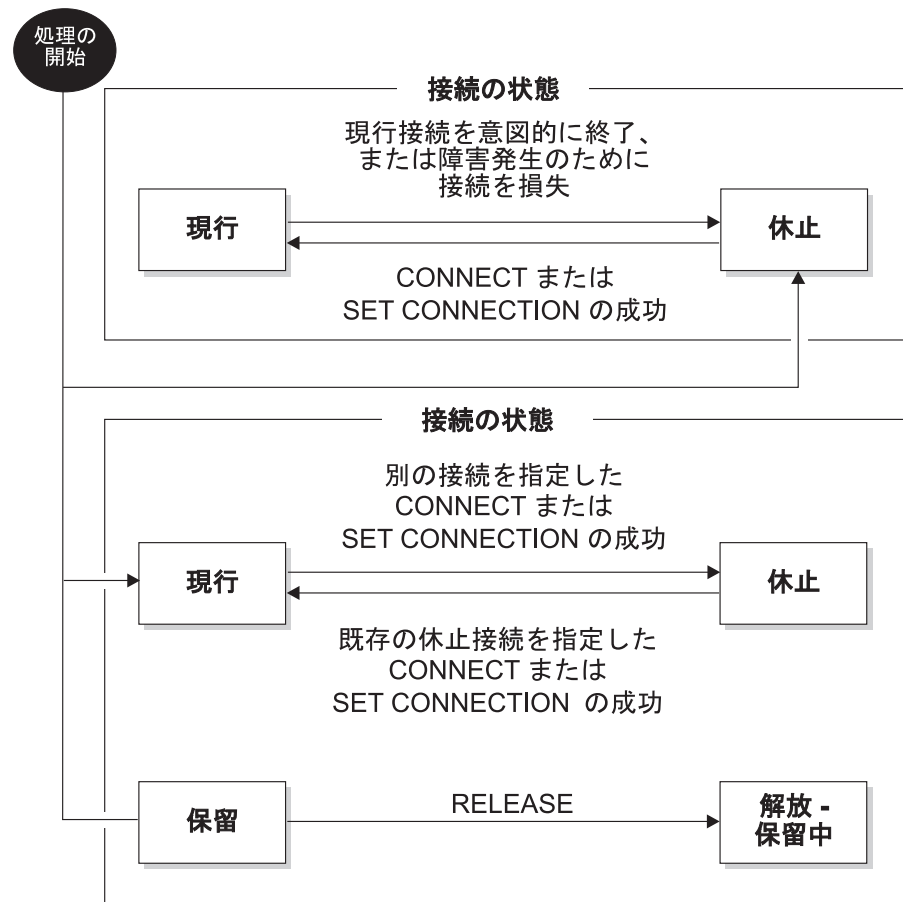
処理の
開始

接続の状態

現行接続を意図的に終了、
または障害発生のために
接続を損失

現行

休止

CONNECT または
SET CONNECTION の成功

接続の状態

別の接続を指定した
CONNECT または
SET CONNECTION の成功

現行

休止

既存の休止接続を指定した
CONNECT または
SET CONNECTION の成功

保留

RELEASE

解放 -
保留中